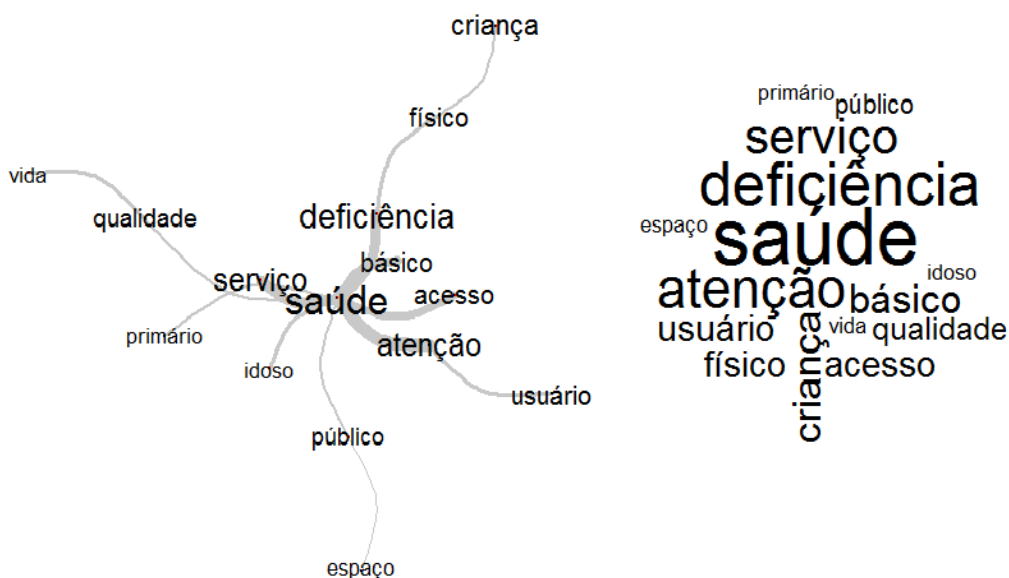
criança
físico
vida
qualidade
deficiência
básico
serviço
saúde
acesso
primário
atenção
idoso
usuário
público
espaço

primário
público
serviço
deficiência
espaço
saúde
idoso
atenção
básico
usuário
vida
qualidade
criança
físico
acesso